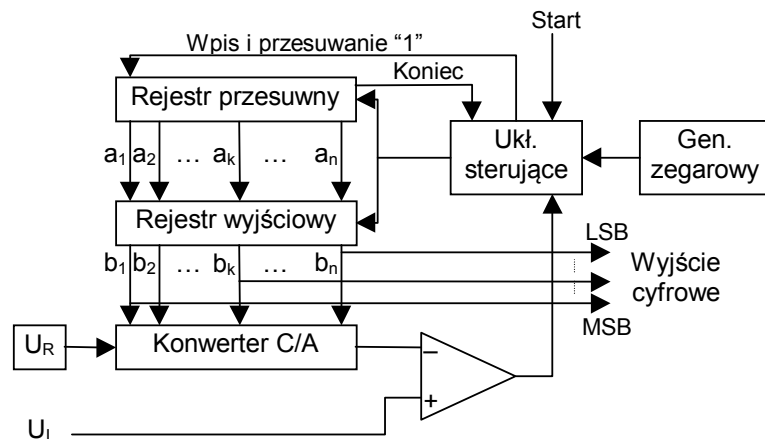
Start

Wpis i przesuwanie "1"

Koniec

Rejestr przesuwny

Ukł. sterujące

Gen. zegarowy

$a_1$ $a_2$ … $a_k$ … $a_n$

Rejestr wyjściowy

LSB

$b_1$ $b_2$ … $b_k$ … $b_n$

Wyjście cyfrowe

MSB

$U_R$

Konwerter C/A

–

+

$U_I$